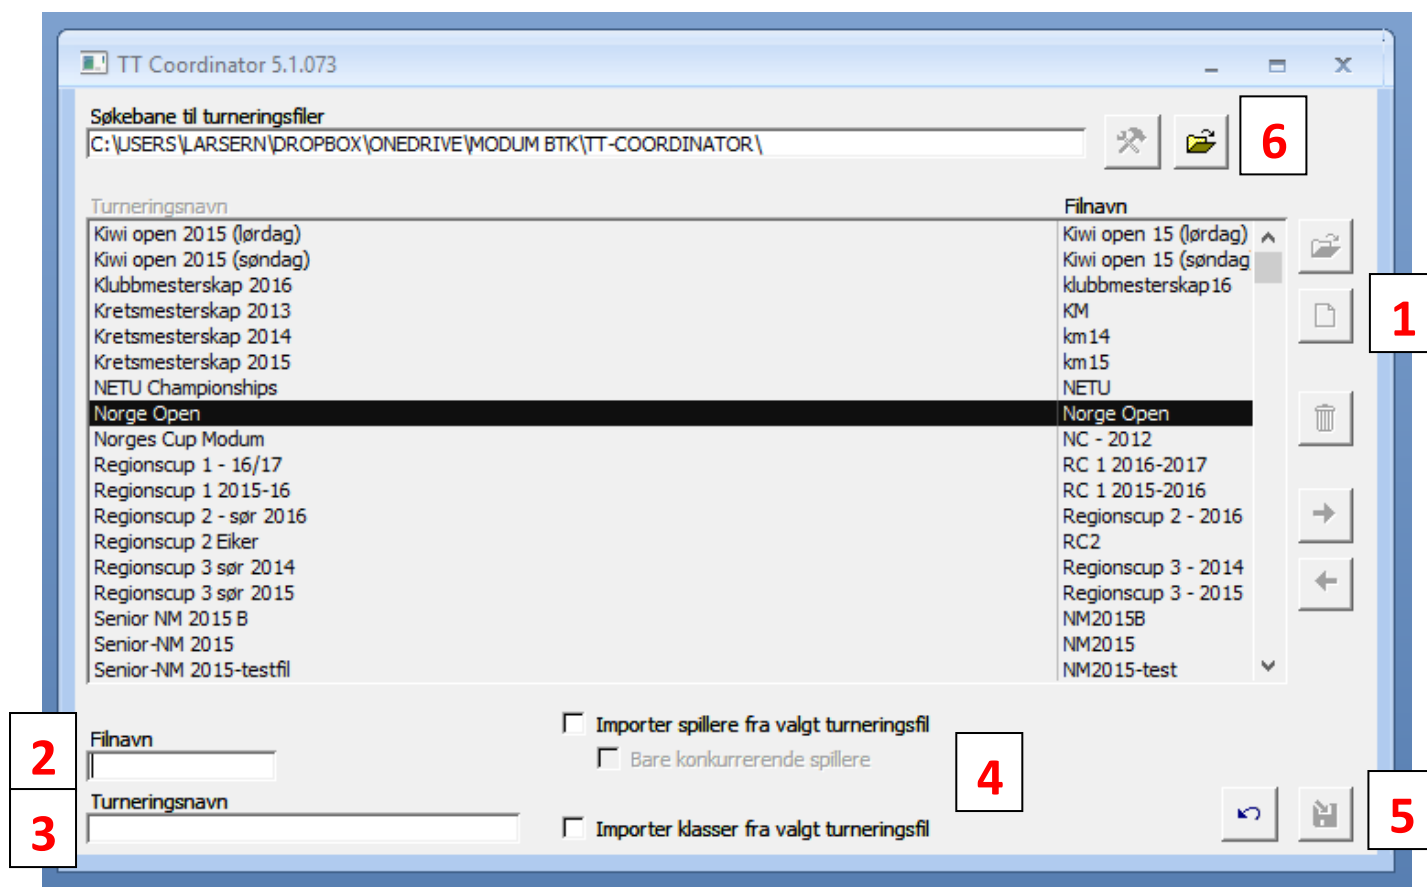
TT Coordinator 5.1.073

Søkebane til turneringsfiler
C:\USERS\LARSERN\DROPBOX\ONEDRIVE\MODUM BTK\TT-COORDINATOR\

6

| Turneringsnavn | Filnavn |
|---|---|
| Kiwi open 2015 (lørdag) | Kiwi open 15 (lørdag) |
| Kiwi open 2015 (søndag) | Kiwi open 15 (søndag |
| Klubbmesterskap 2016 | klubbmesterskap16 |
| Kretsmesterskap 2013 | KM |
| Kretsmesterskap 2014 | km14 |
| Kretsmesterskap 2015 | km15 |
| NETU Championships | NETU |
| Norge Open | Norge Open |
| Norges Cup Modum | NC - 2012 |
| Regionscup 1 - 16/17 | RC 1 2016-2017 |
| Regionscup 1 2015-16 | RC 1 2015-2016 |
| Regionscup 2 - sør 2016 | Regionscup 2 - 2016 |
| Regionscup 2 Eiker | RC2 |
| Regionscup 3 sør 2014 | Regionscup 3 - 2014 |
| Regionscup 3 sør 2015 | Regionscup 3 - 2015 |
| Senior NM 2015 B | NM2015B |
| Senior-NM 2015 | NM2015 |
| Senior-NM 2015-testfil | NM2015-test |

1

2
Filnavn

3
Turneringsnavn

Importer spillere fra valgt turneringsfil
Bare konkurrerende spillere

4

Importer klasser fra valgt turneringsfil

5